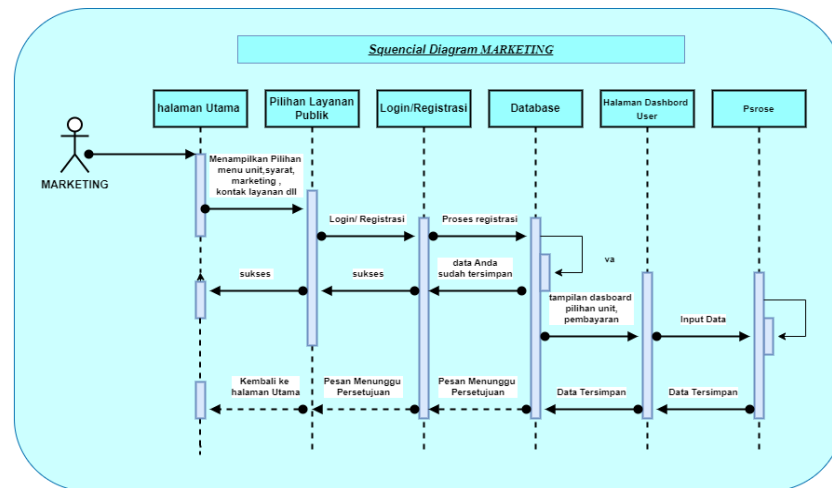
Squencial Diagram MARKETING

halaman Utama

Pilihan Layanan Publik

Login/Registrasi

Database

Halaman Dashbord User

Psrose

MARKETING

Menampilkan Pilihan menu unit,syarat, marketing , kontak layanan dll

Login/ Registrasi

Proses registrasi

va

sukses

sukses

data Anda sudah tersimpan

tampilan dasboard pilihan unit, pembayaran

Input Data

Kembali ke halaman Utama

Pesan Menunggu Persetujuan

Pesan Menunggu Persetujuan

Data Tersimpan

Data Tersimpan